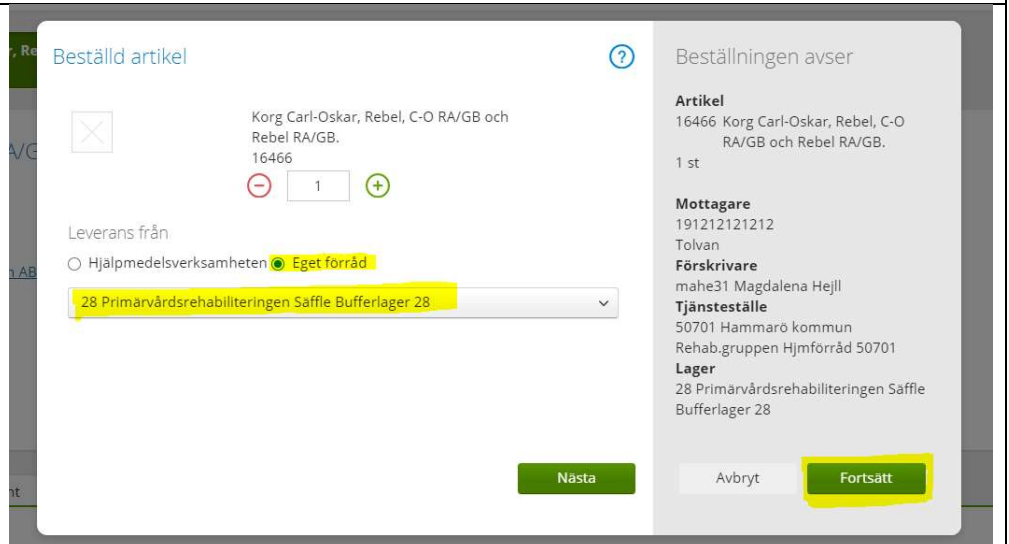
Beställd artikel

Korg Carl-Oskar, Rebel, C-O RA/GB och Rebel RA/GB.
16466

1

Leverans från

Hjälpmedelsverksamheten Eget förråd

28 Primärvårdsrehabiliteringen Säffle Bufferlager 28

Nästa

Beställningen avser

Artikel
16466 Korg Carl-Oskar, Rebel, C-O RA/GB och Rebel RA/GB.
1 st

Mottagare
191212121212
Tolvan

Förskrivare
mahe31 Magdalena Hejll

Tjänsteställe
50701 Hammarö kommun
Rehab.gruppen Hjmförråd 50701

Lager
28 Primärvårdsrehabiliteringen Säffle Bufferlager 28

Avbryt

Fortsätt